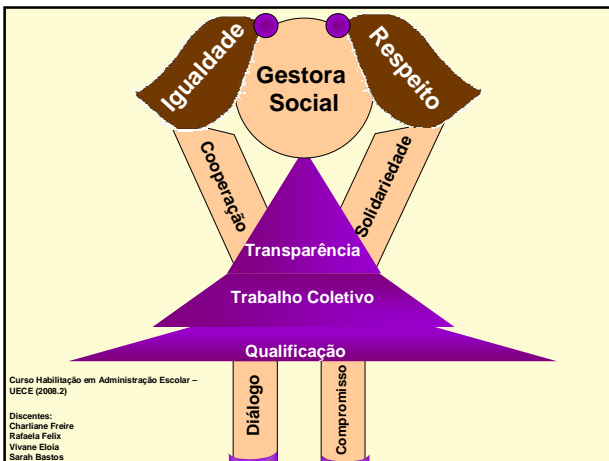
Igualdade

Gestora Social

Respeito

Cooperação

Solidariedade

Transparência

Trabalho Coletivo

Qualificação

Curso Habilitação em Administração Escolar – UECE (2008.2)

Discentes:
Charliane Freire
Rafaela Felix
Vivane Eloia
Sarah Bastos

Diálogo

Compromisso